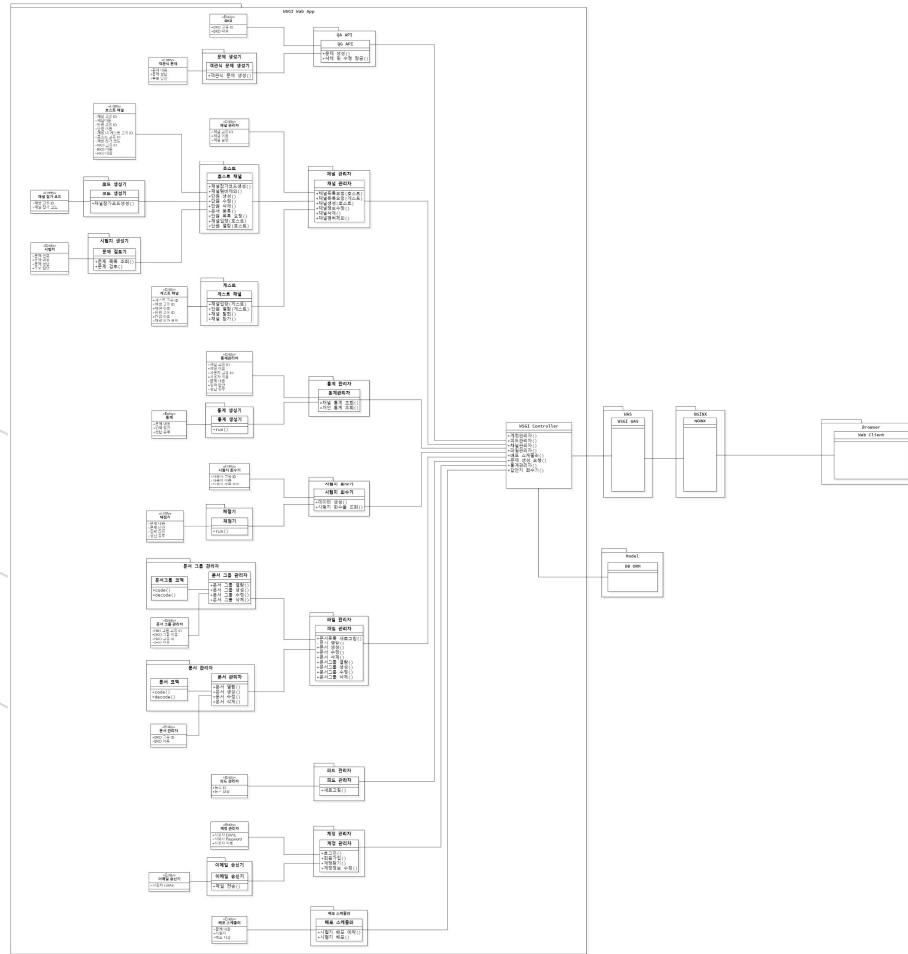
WSGI Web App

QA API
QA API
+문제 생성()
+삭제 등 수정 필요()

문제 생성기
대화식 문제 생성기
+대화식 문제 생성()

채널 관리자
채널 관리자
+채널목록요청(호스트)
+채널목록요청(게스트)
+채널생성(호스트)
+채널정보수정()
+채널삭제()
+채널퇴장()

호스트
호스트 채널
+채널참가코드생성()
+채널화면제공()
+안건 생성()
+안건 수정()
+안건 삭제()
+질의 목록()
+안건 목록 요청()
+채널입장(호스트)
+안건 열람(호스트)

코드 생성기
코드 생성기
+채널참가코드생성()

시험지 생성기
문제 집합기
+문제 목록 조회()
+문제 집합()

게스트
게스트 채널
+채널입장(게스트)
+안건 열람(게스트)
+채널 탈퇴()
+채널 참가()

통계 관리자
통계관리자
+채널 통계 조회()
+개인 통계 조회()

통계 생성기
통계 생성기
+run()

시험지 회수기
시험지 회수기
+답안지 생성()
+시험지 회수율 조회()

채점기
채점기
+run()

문서 그룹 관리자
문서그룹 코팩
+code()
+decode()
문서 그룹 관리자
+문서 그룹 열람()
+문서 그룹 생성()
+문서 그룹 수정()
+문서 그룹 삭제()

파일 관리자
파일 관리자
+문서목록 새로고침()
+문서 열람()
+문서 생성()
+문서 수정()
+문서 삭제()
+문서그룹 열람()
+문서그룹 생성()
+문서그룹 수정()
+문서그룹 삭제()

문서 관리자
문서 코팩
+code()
+decode()
문서 관리자
+문서 열람()
+문서 생성()
+문서 수정()
+문서 삭제()

의도 관리자
의도 관리자
+새로고침()

계정 관리자
계정 관리자
+로그인()
+회원가입()
+회원탈퇴()
+계정정보 수정()

이메일 송신기
이메일 송신기
+메일 전송()

채용 스케줄러
채용 스케줄러
+시험지 배포 예약()
+시험지 배포()

WSGI Controller
+계정관리자()
+의도관리자()
+채널관리자()
+파일관리자()
+채용 스케줄러()
+문제 생성 요청()
+통계관리자()
+답안지 회수기()

GAS
WSGI GAS

NGINX
NGINX

Browser
Web Client

Model
DB ORM